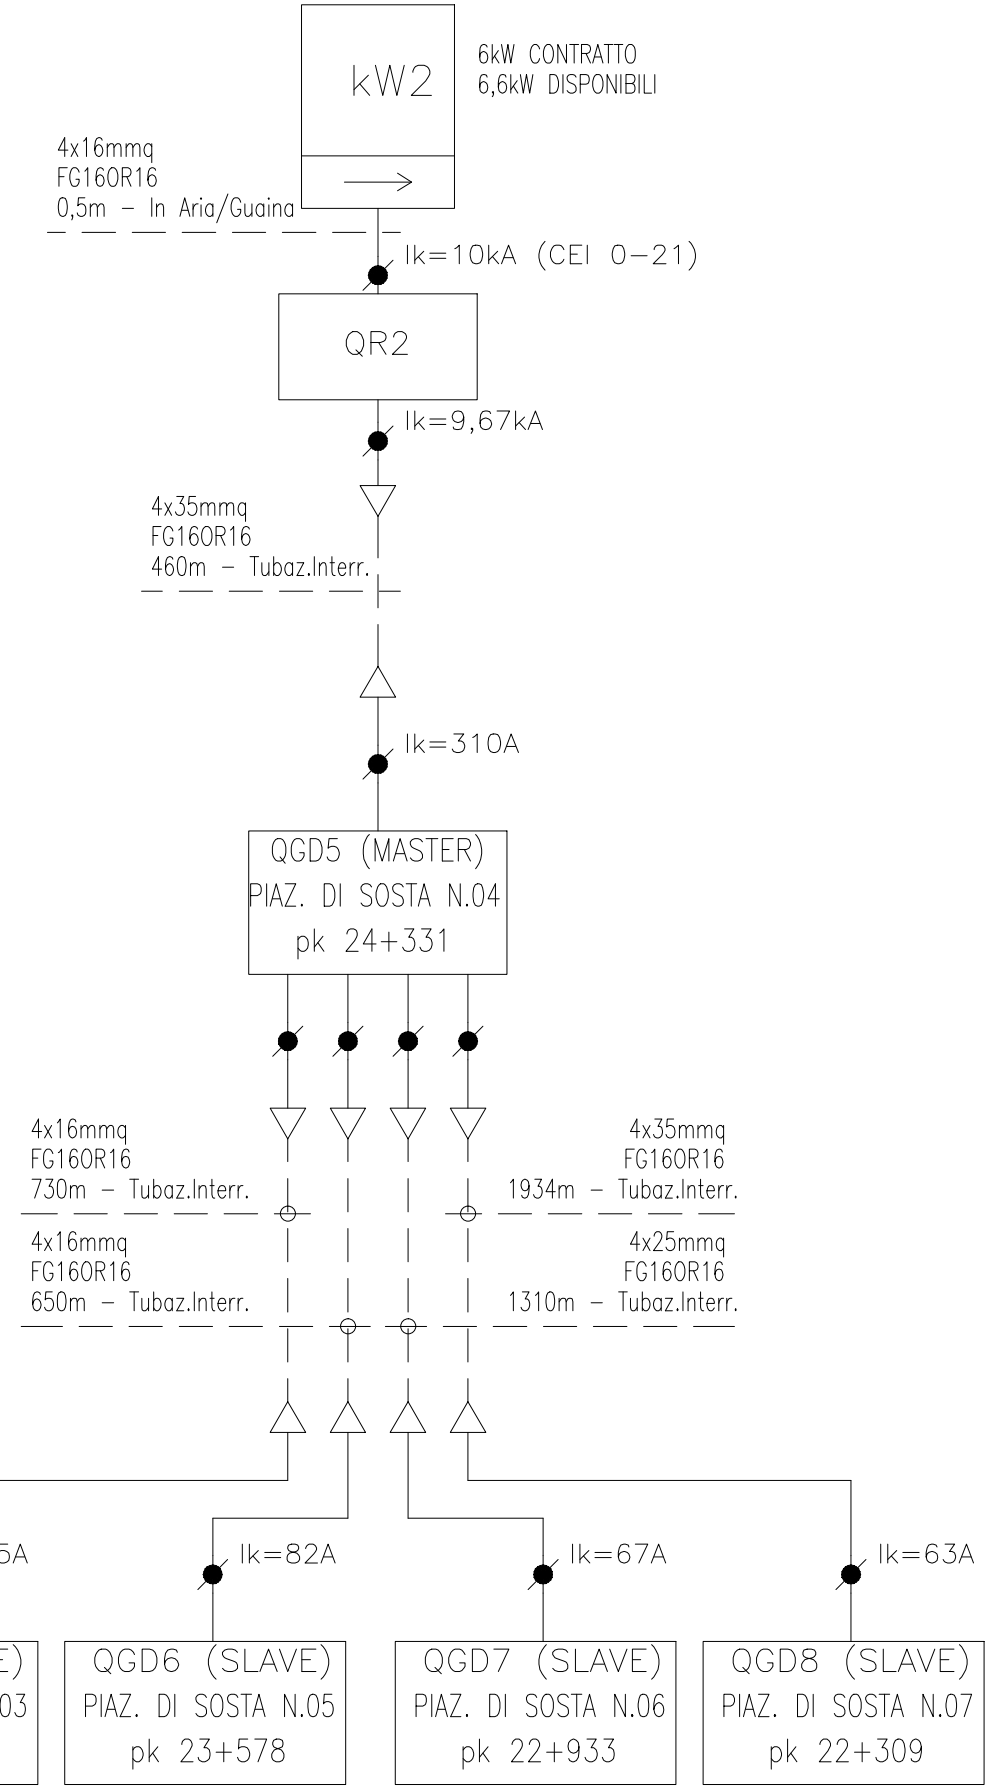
kW2

6kW CONTRATTO
6,6kW DISPONIBILI

4x16mmq
FG16OR16
0,5m – In Aria/Guaina

Ik=10kA (CEI 0–21)

QR2

Ik=9,67kA

4x35mmq
FG16OR16
460m – Tubaz.Interr.

Ik=310A

QGD5 (MASTER)
PIAZ. DI SOSTA N.04
pk 24+331

4x16mmq
FG16OR16
730m – Tubaz.Interr.

4x35mmq
FG16OR16
1934m – Tubaz.Interr.

4x16mmq
FG16OR16
650m – Tubaz.Interr.

4x25mmq
FG16OR16
1310m – Tubaz.Interr.

5A

Ik=82A

Ik=67A

Ik=63A

E)
03

QGD6 (SLAVE)
PIAZ. DI SOSTA N.05
pk 23+578

QGD7 (SLAVE)
PIAZ. DI SOSTA N.06
pk 22+933

QGD8 (SLAVE)
PIAZ. DI SOSTA N.07
pk 22+309